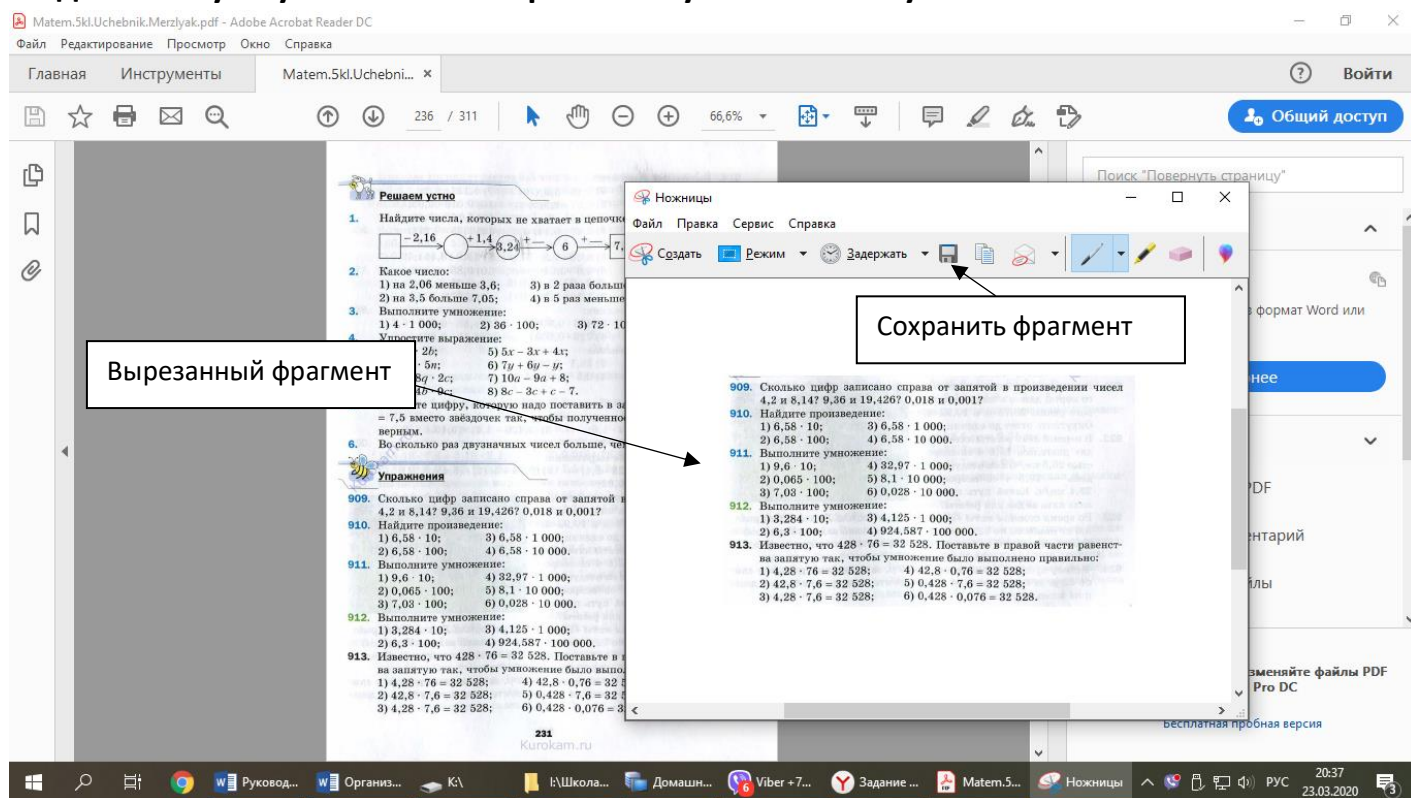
Matem.5kl.Uchebnik.Merzlyak.pdf - Adobe Acrobat Reader DC
Файл Редактирование Просмотр Окно Справка
Главная Инструменты Matem.5kl.Uchebni... ×
Войти
236 / 311 66,6%
Общий доступ
Поиск "Повернуть страницу"

Решаем устно
1. Найдите числа, которых не хватает в цепочке
$-2,16$ $+1,4$ $3,24$ $+$ $6$ $+$ $7$
2. Какое число:
1) на 2,06 меньше 3,6; 3) в 2 раза больше
2) на 3,5 больше 7,05; 4) в 5 раз меньше
3. Выполните умножение:
1) $4 \cdot 1000$; 2) $36 \cdot 100$; 3) $72 \cdot 10$
4. Упростите выражение:
$2b$; 5) $5x - 3x + 4x$;
$5n$; 6) $7y + 6y - y$;
$8q \cdot 2c$; 7) $10a - 9a + 8$;
$4b \cdot 9c$; 8) $8c - 3c + c - 7$.
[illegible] цифру, которую надо поставить в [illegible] $= 7,5$ вместо звёздочек так, чтобы полученное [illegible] верным.
6. Во сколько раз двузначных чисел больше, че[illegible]
Упражнения
909. Сколько цифр записано справа от запятой в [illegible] 4,2 и 8,14? 9,36 и 19,426? 0,018 и 0,001?
910. Найдите произведение:
1) $6,58 \cdot 10$; 3) $6,58 \cdot 1000$;
2) $6,58 \cdot 100$; 4) $6,58 \cdot 10000$.
911. Выполните умножение:
1) $9,6 \cdot 10$; 4) $32,97 \cdot 1000$;
2) $0,065 \cdot 100$; 5) $8,1 \cdot 10000$;
3) $7,03 \cdot 100$; 6) $0,028 \cdot 10000$.
912. Выполните умножение:
1) $3,284 \cdot 10$; 3) $4,125 \cdot 1000$;
2) $6,3 \cdot 100$; 4) $924,587 \cdot 100000$.
913. Известно, что $428 \cdot 76 = 32528$. Поставьте в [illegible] ва запятую так, чтобы умножение было выпол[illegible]
1) $4,28 \cdot 76 = 32528$; 4) $42,8 \cdot 0,76 = 32\,5$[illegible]
2) $42,8 \cdot 7,6 = 32528$; 5) $0,428 \cdot 7,6 = 32\,5$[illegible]
3) $4,28 \cdot 7,6 = 32528$; 6) $0,428 \cdot 0,076 = 3$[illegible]
231
Kurokam.ru

Вырезанный фрагмент

Ножницы
Файл Правка Сервис Справка
Создать Режим Задержать
Сохранить фрагмент

909. Сколько цифр записано справа от запятой в произведении чисел 4,2 и 8,14? 9,36 и 19,426? 0,018 и 0,001?
910. Найдите произведение:
1) $6,58 \cdot 10$; 3) $6,58 \cdot 1000$;
2) $6,58 \cdot 100$; 4) $6,58 \cdot 10000$.
911. Выполните умножение:
1) $9,6 \cdot 10$; 4) $32,97 \cdot 1000$;
2) $0,065 \cdot 100$; 5) $8,1 \cdot 10000$;
3) $7,03 \cdot 100$; 6) $0,028 \cdot 10000$.
912. Выполните умножение:
1) $3,284 \cdot 10$; 3) $4,125 \cdot 1000$;
2) $6,3 \cdot 100$; 4) $924,587 \cdot 100000$.
913. Известно, что $428 \cdot 76 = 32528$. Поставьте в правой части равенства запятую так, чтобы умножение было выполнено правильно:
1) $4,28 \cdot 76 = 32528$; 4) $42,8 \cdot 0,76 = 32528$;
2) $42,8 \cdot 7,6 = 32528$; 5) $0,428 \cdot 7,6 = 32528$;
3) $4,28 \cdot 7,6 = 32528$; 6) $0,428 \cdot 0,076 = 32528$.

формат Word или
нее
PDF
нтарий
йлы
зменяйте файлы PDF
Pro DC
Бесплатная пробная версия

Руковод... Организ... K:\ I:\Школа... Домашн... Viber +7... Задание ... Matem.5... Ножницы РУС 20:37 23.03.2020